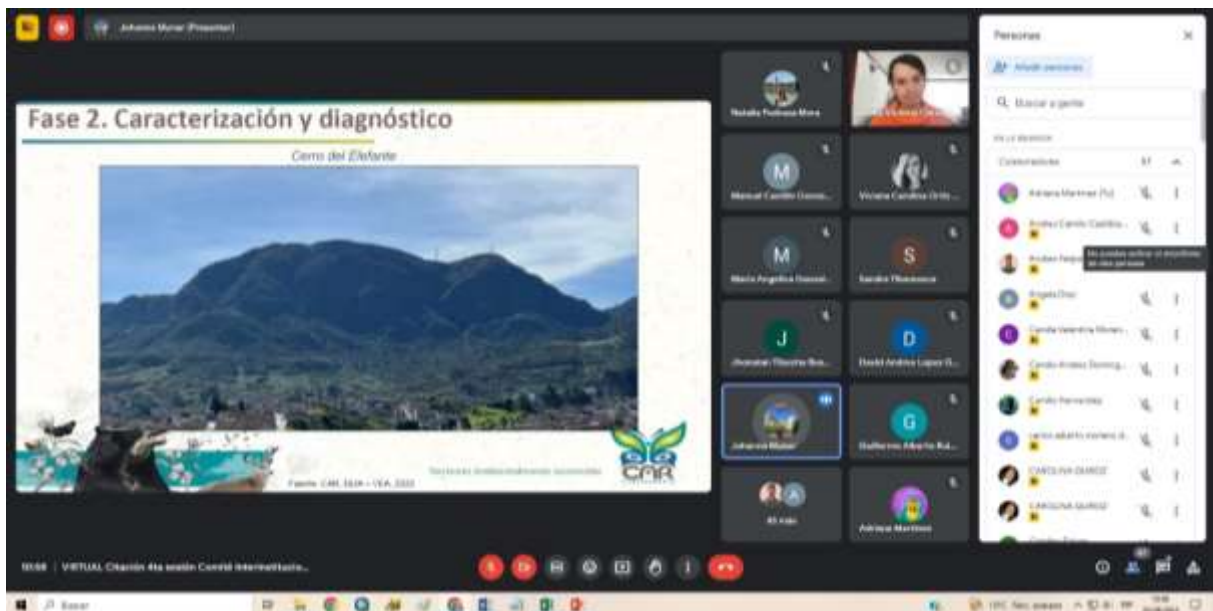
Johanna Munar (Presentar)

Fase 2. Caracterización y diagnóstico

Cerro del Elefante

Fuente: CAR, 2024 – CEA, 2022

CAR

Natalia Pedraza Mora

Manuel Camilo Gonzá...

Viviana Carolina Ortiz...

M

M

S

María Angélica Gonzá...

Sandra Florencia

J

D

Jhonatan Rincón Bo...

David Andrés López G...

G

Johanna Munar

Guillermo Alberto Ro...

45 más

Adriana Martínez

Personas

Añadir personas

Buscar a gente

EN LA REUNIÓN

Colaboradores 47

Adriana Martínez (Tú)

Andrés Camilo Castillo...

Andrés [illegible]

No puedes activar el micrófono de otra persona

Ángela Díaz

Camila Valentina Rivera...

Camilo Andrés Domíng...

Camilo Fernández

carlos alberto romero d...

CAROLINA DUARTE

CAROLINA QUIROZ

10:58 | VIRTUAL Citación 4ta sesión Comité Interinstitucio...

Buscar